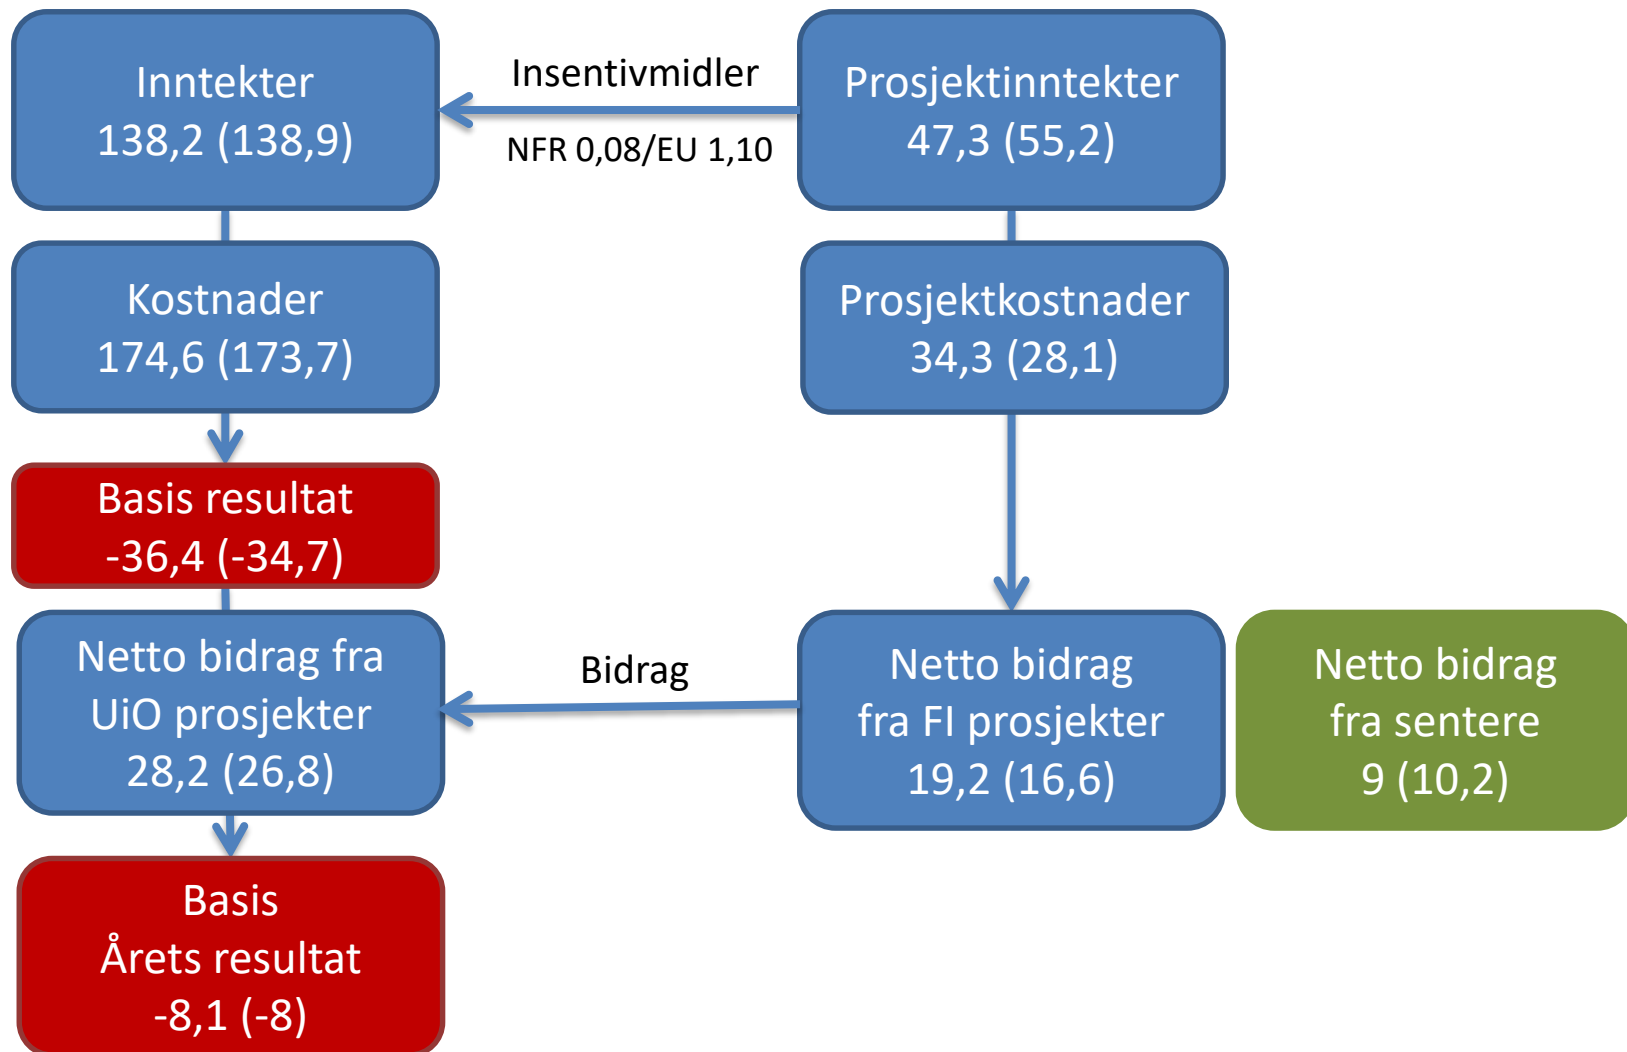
Inntekter
138,2 (138,9)

Insentivmidler

NFR 0,08/EU 1,10

Prosjektinntekter
47,3 (55,2)

Kostnader
174,6 (173,7)

Prosjektkostnader
34,3 (28,1)

Basis resultat
-36,4 (-34,7)

Netto bidrag fra UiO prosjekter
28,2 (26,8)

Bidrag

Netto bidrag fra FI prosjekter
19,2 (16,6)

Netto bidrag fra sentere
9 (10,2)

Basis
Årets resultat
-8,1 (-8)